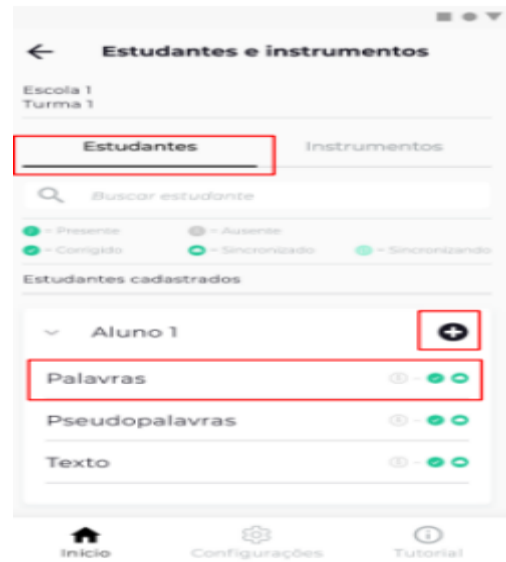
Estudantes e instrumentos

Escola 1
Turma 1

Estudantes

Instrumentos

Buscar estudante

= Presente
= Ausente
= Corrigido
= Sincronizado
= Sincronizando

Estudantes cadastrados

Aluno 1

Palavras

Pseudopalavras

Texto

Início

Configurações

Tutorial